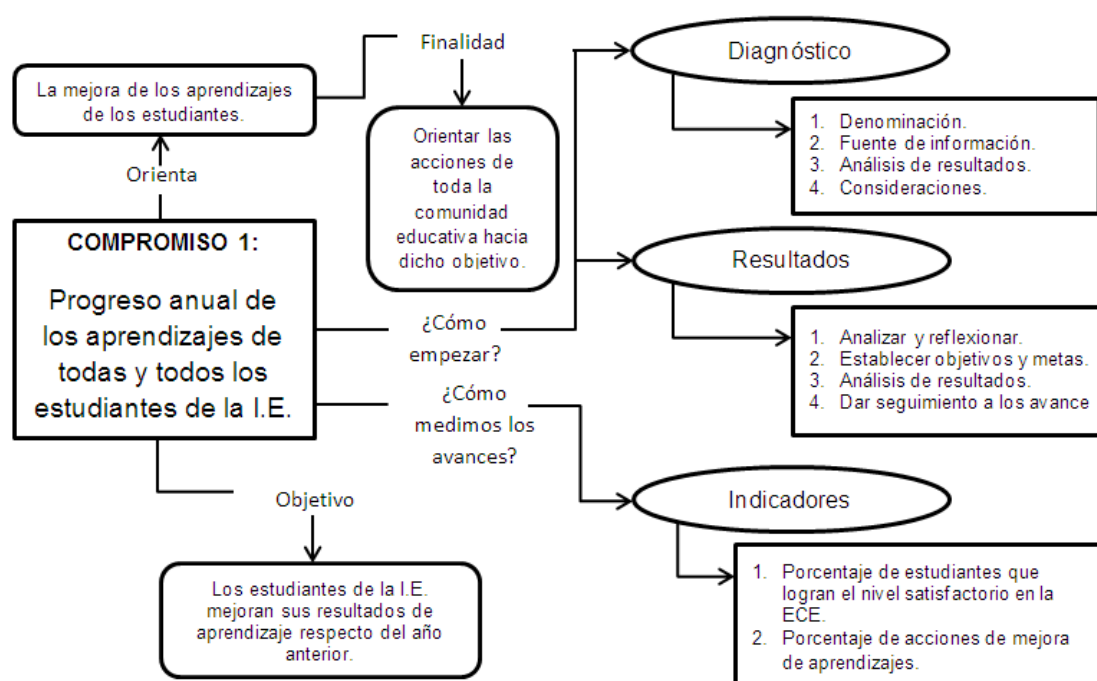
La mejora de los aprendizajes de los estudiantes.

Finalidad

Orientar las acciones de toda la comunidad educativa hacia dicho objetivo.

Orienta

COMPROMISO 1:

Progreso anual de los aprendizajes de todas y todos los estudiantes de la I.E.

¿Cómo empezar?

¿Cómo medimos los avances?

Objetivo

Los estudiantes de la I.E. mejoran sus resultados de aprendizaje respecto del año anterior.

Diagnóstico

1. Denominación.
2. Fuente de información.
3. Análisis de resultados.
4. Consideraciones.

Resultados

1. Analizar y reflexionar.
2. Establecer objetivos y metas.
3. Análisis de resultados.
4. Dar seguimiento a los avance

Indicadores

1. Porcentaje de estudiantes que logran el nivel satisfactorio en la ECE.
2. Porcentaje de acciones de mejora de aprendizajes.